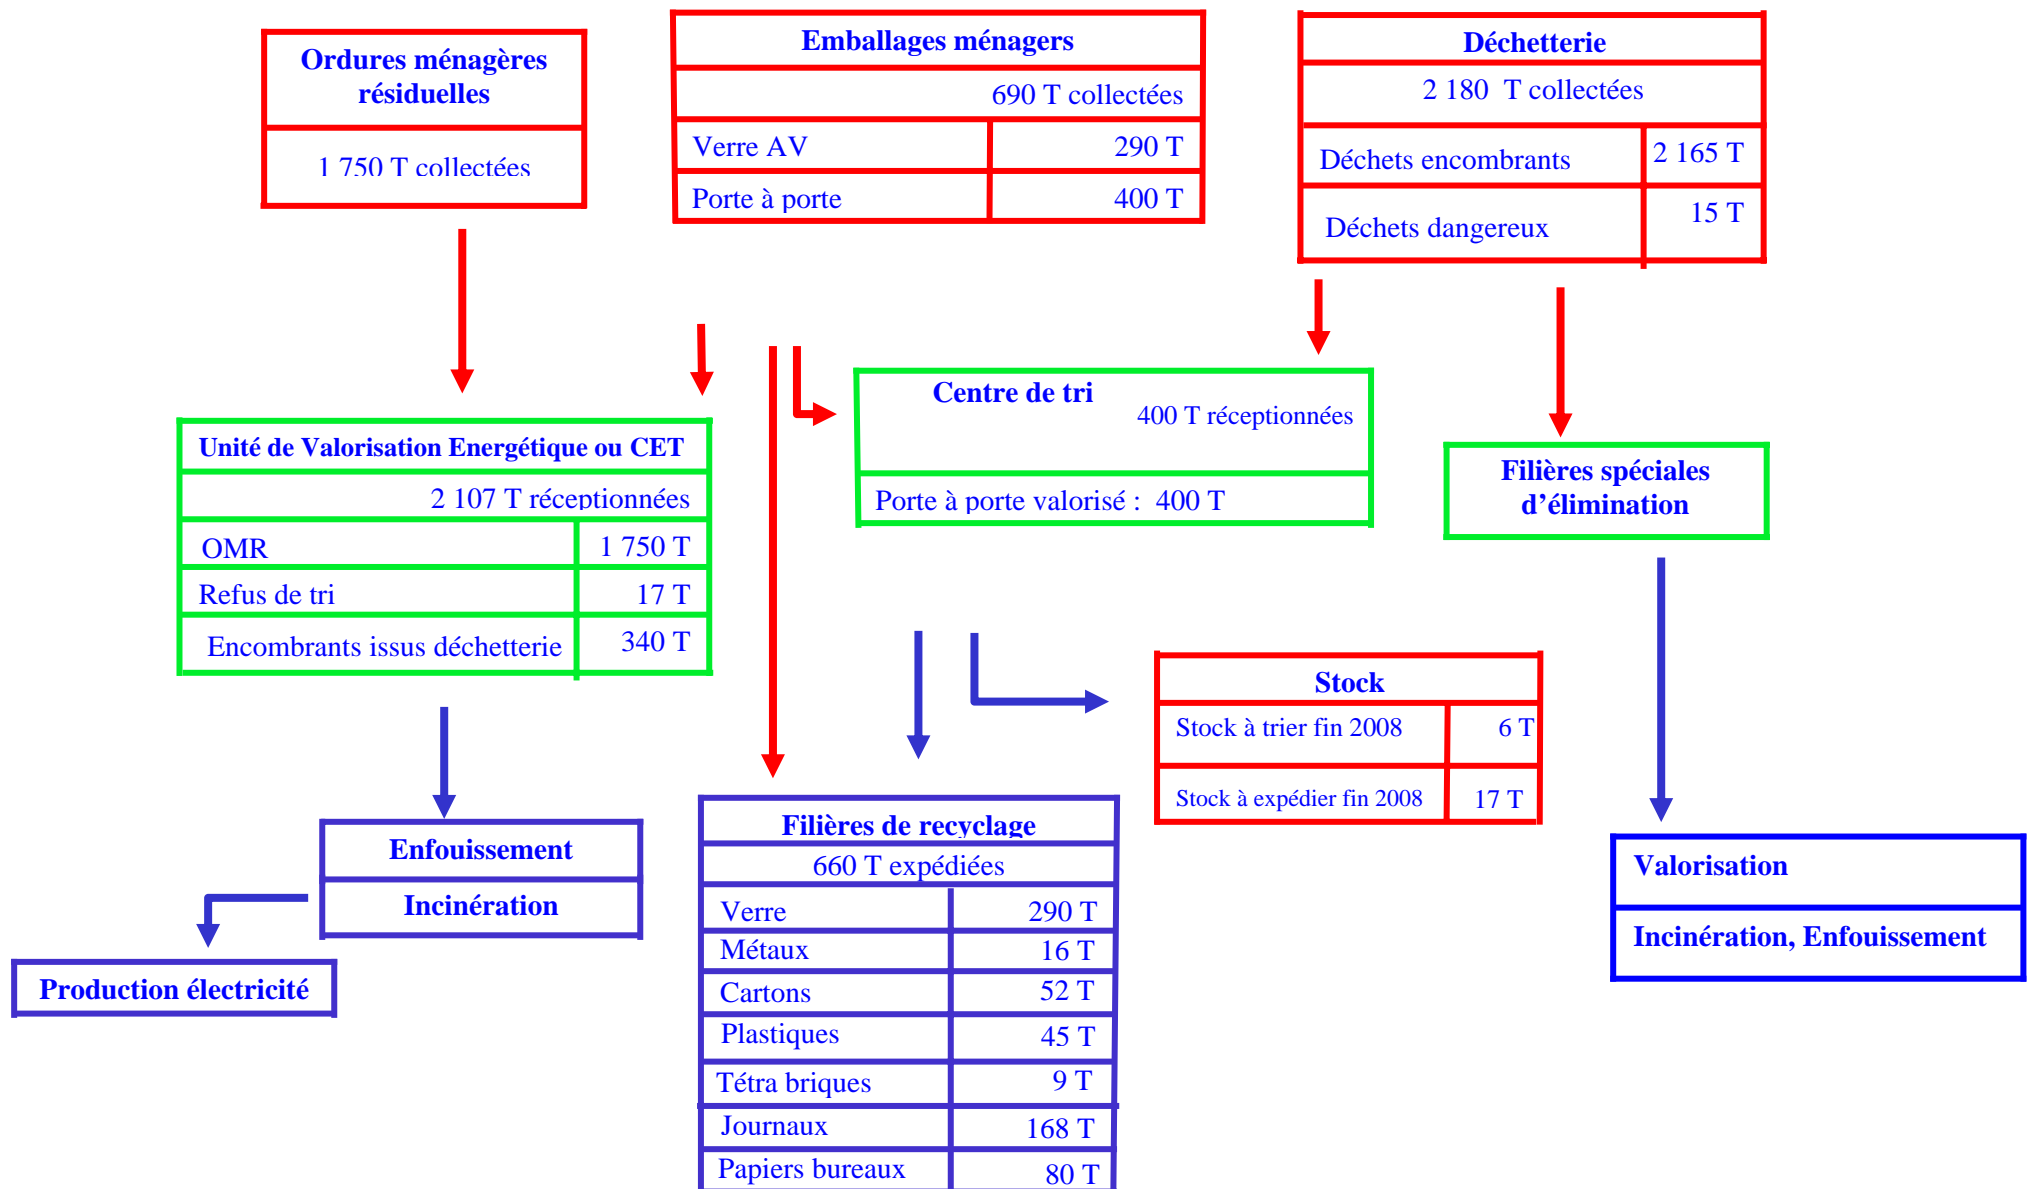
Ordures ménagères résiduelles

1 750 T collectées

Emballages ménagers

690 T collectées

| Verre AV | 290 T |
|---|---|
| Porte à porte | 400 T |

Déchetterie

2 180 T collectées

| Déchets encombrants | 2 165 T |
|---|---|
| Déchets dangereux | 15 T |

Unité de Valorisation Energétique ou CET

2 107 T réceptionnées

| OMR | 1 750 T |
|---|---|
| Refus de tri | 17 T |
| Encombrants issus déchetterie | 340 T |

Centre de tri
400 T réceptionnées

Porte à porte valorisé : 400 T

Filières spéciales d'élimination

Stock

| Stock à trier fin 2008 | 6 T |
|---|---|
| Stock à expédier fin 2008 | 17 T |

Enfouissement

Incinération

Production électricité

Filières de recyclage

660 T expédiées

| Verre | 290 T |
|---|---|
| Métaux | 16 T |
| Cartons | 52 T |
| Plastiques | 45 T |
| Tétra briques | 9 T |
| Journaux | 168 T |
| Papiers bureaux | 80 T |

Valorisation

Incinération, Enfouissement